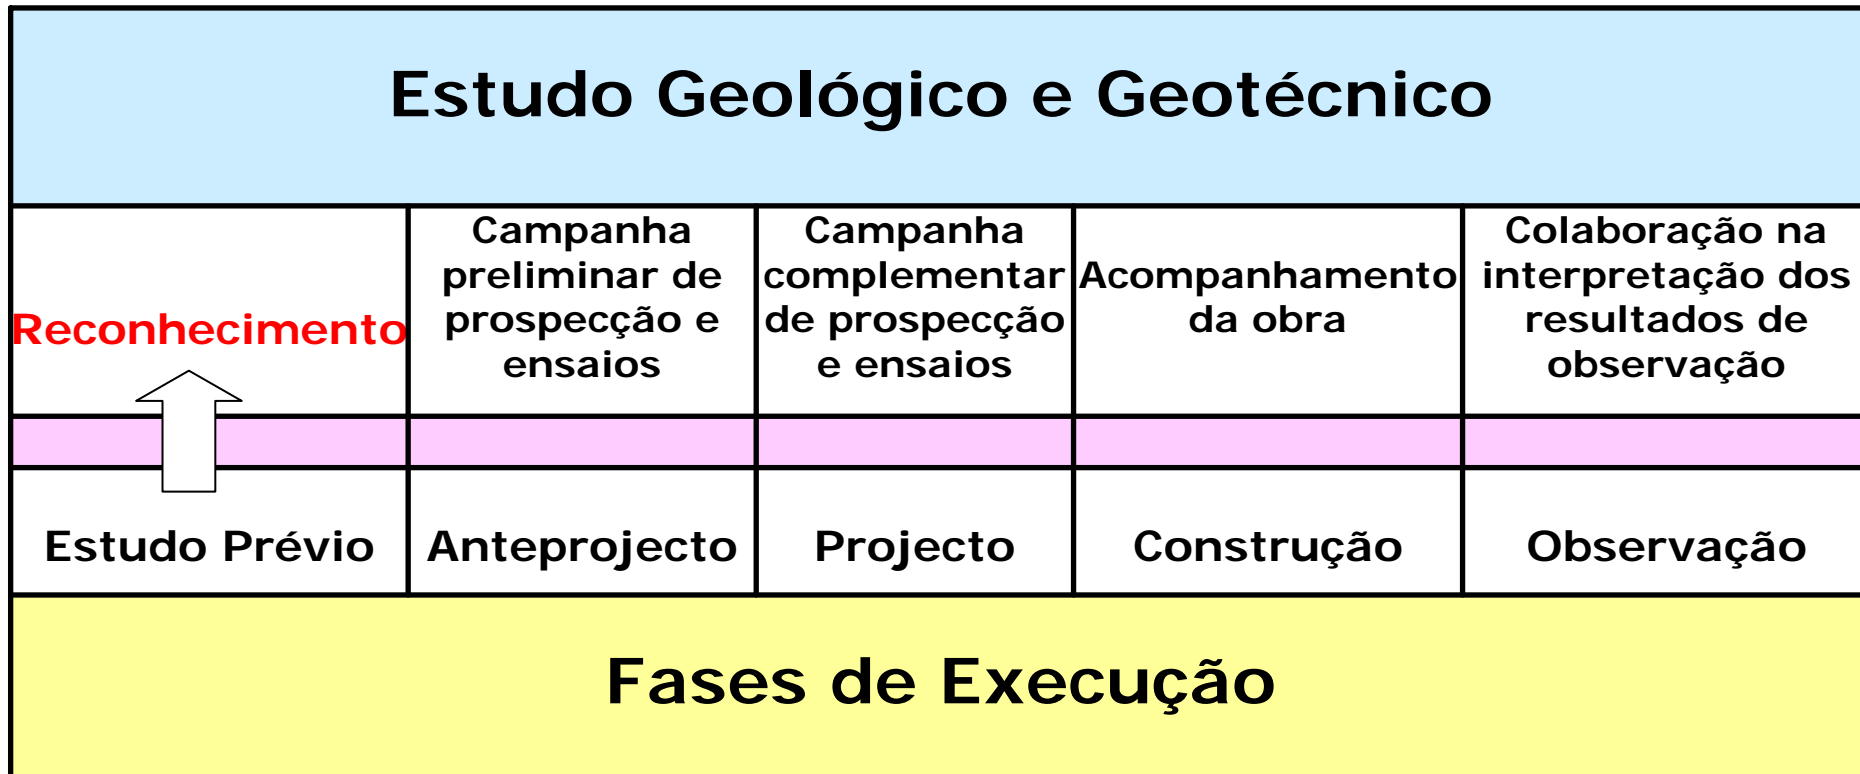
Estudo Geológico e Geotécnico

| Reconhecimento | Campanha preliminar de prospecção e ensaios | Campanha complementar de prospecção e ensaios | Acompanhamento da obra | Colaboração na interpretação dos resultados de observação |
|---|---|---|---|---|
| | | | | |
| Estudo Prévio | Anteprojecto | Projecto | Construção | Observação |

Fases de Execução